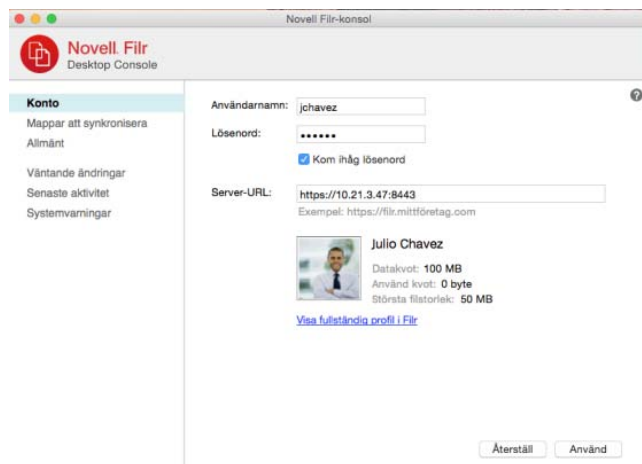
Novell Filr-konsol

Novell. Filr
Desktop Console

Konto
Mappar att synkronisera
Allmänt

Väntande ändringar
Senaste aktivitet
Systemvarningar

Användarnamn: jchavez
Lösenord: ••••••
Kom ihåg lösenord

Server-URL: https://10.21.3.47:8443
Exempel: https://filr.mittföretag.com

Julio Chavez
Datakvot: 100 MB
Använd kvot: 0 byte
Största filstorlek: 50 MB

Visa fullständig profil i Filr

?

Återställ
Använd